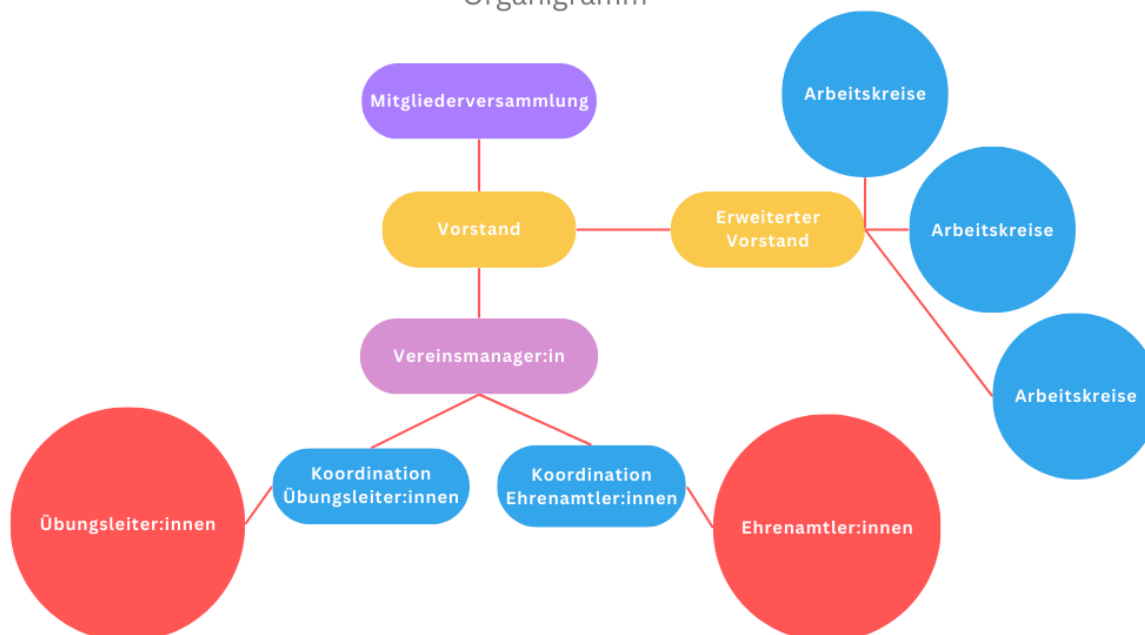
Organigramm

Mitgliederversammlung

Arbeitskreise

Vorstand

Erweiterter Vorstand

Arbeitskreise

Vereinsmanager:in

Arbeitskreise

Übungsleiter:innen

Koordination Übungsleiter:innen

Koordination Ehrenamtler:innen

Ehrenamtler:innen